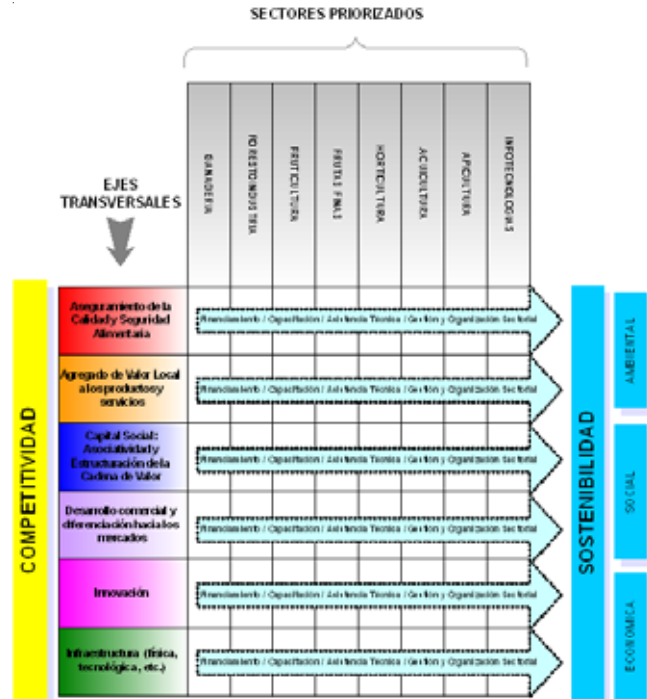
SECTORES PRIORIZADOS

EJES TRANSVERSALES

GANADERIA

FORESTO INDUSTRIA

FRUTICULTURA

FRUTAS FINAS

HORTICULTURA

ACUICULTURA

APICULTURA

INFOTECNOLOGIAS

COMPETITIVIDAD

Aseguramiento de la Calidad y Seguridad Alimentaria

Financiamiento / Capacitación / Asistencia Técnica / Gestión y Organización Sectorial

Agregado de Valor Local a los productos y servicios

Financiamiento / Capacitación / Asistencia Técnica / Gestión y Organización Sectorial

Capital Social: Asociatividad y Estructuración de la Cadena de Valor

Financiamiento / Capacitación / Asistencia Técnica / Gestión y Organización Sectorial

Desarrollo comercial y diferenciación hacia los mercados

Financiamiento / Capacitación / Asistencia Técnica / Gestión y Organización Sectorial

Innovación

Financiamiento / Capacitación / Asistencia Técnica / Gestión y Organización Sectorial

Infraestructura (física, tecnológica, etc.)

Financiamiento / Capacitación / Asistencia Técnica / Gestión y Organización Sectorial

SOSTENIBILIDAD

AMBIENTAL

SOCIAL

ECONOMICA